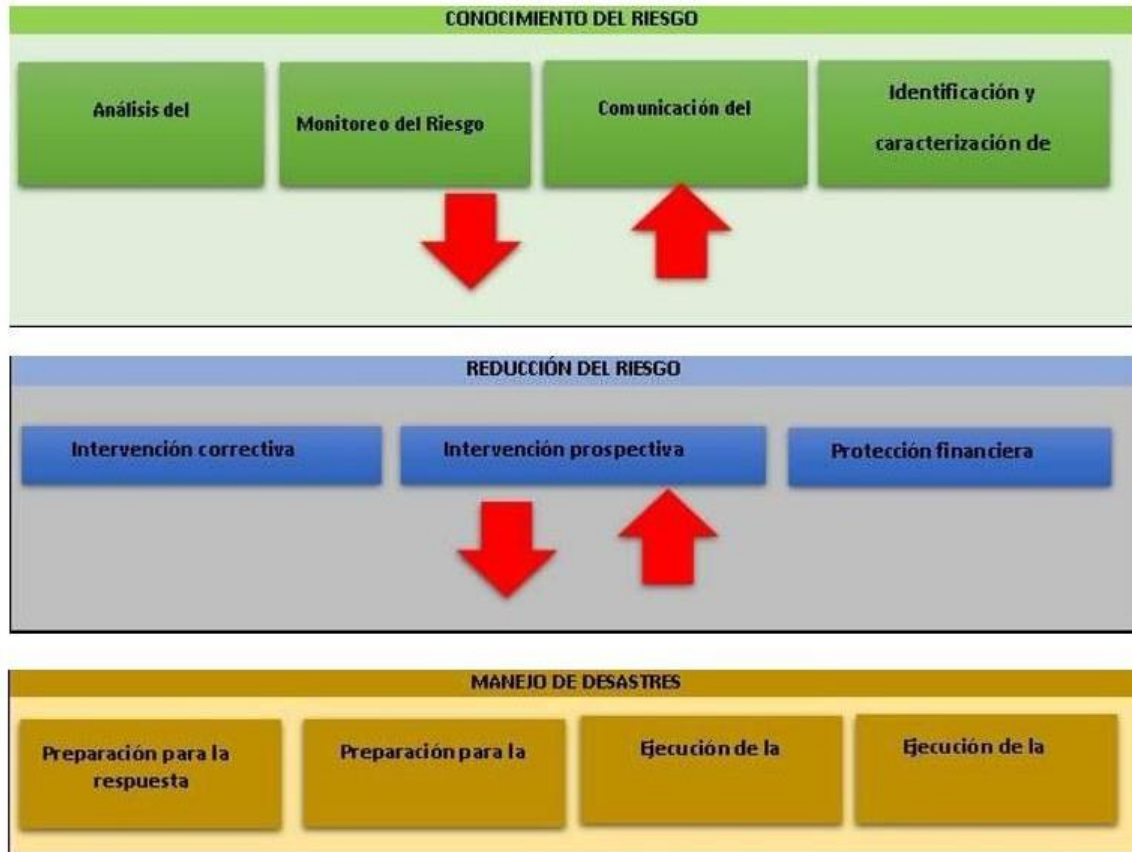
CONOCIMIENTO DEL RIESGO

Análisis del

Monitoreo del Riesgo

Comunicación del

Identificación y caracterización de

REDUCCIÓN DEL RIESGO

Intervención correctiva

Intervención prospectiva

Protección financiera

MANEJO DE DESASTRES

Preparación para la respuesta

Preparación para la

Ejecución de la

Ejecución de la